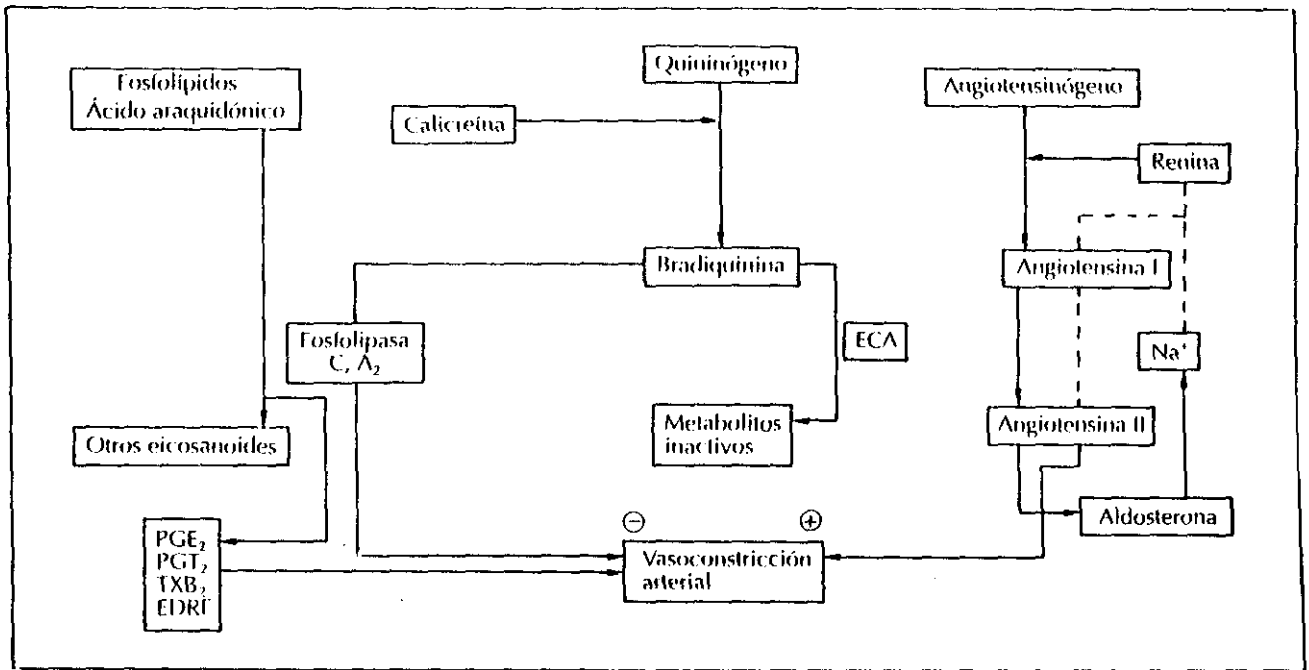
Fosfolípidos
Ácido araquidónico

Quininógeno

Calicreína

Angiotensinógeno

Renina

Bradiquinina

Angiotensina I

Fosfolipasa C, $A_2$

ECA

$Na^+$

Otros eicosanoides

Metabolitos inactivos

Angiotensina II

Aldosterona

$PGE_2$
$PGT_2$
$TXB_2$
EDRF

⊖

⊕

Vasoconstricción arterial